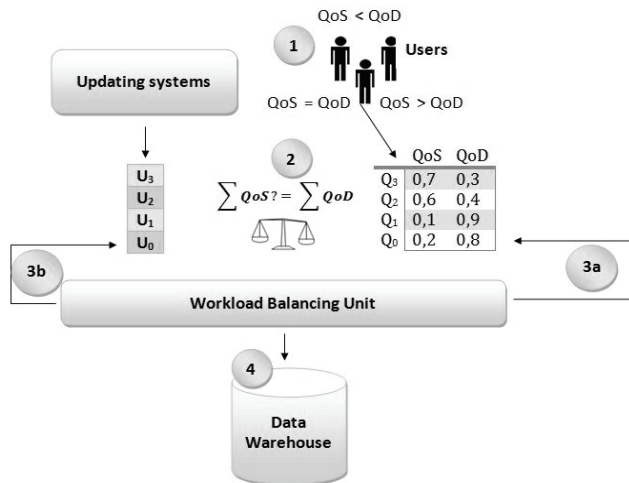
QoS < QoD

1

Users

QoS = QoD

QoS > QoD

Updating systems

2

$\sum QoS ? = \sum QoD$

| | QoS | QoD |
|---|---|---|
| $Q_3$ | 0,7 | 0,3 |
| $Q_2$ | 0,6 | 0,4 |
| $Q_1$ | 0,1 | 0,9 |
| $Q_0$ | 0,2 | 0,8 |

$U_3$
$U_2$
$U_1$
$U_0$

3b

3a

Workload Balancing Unit

4

Data Warehouse